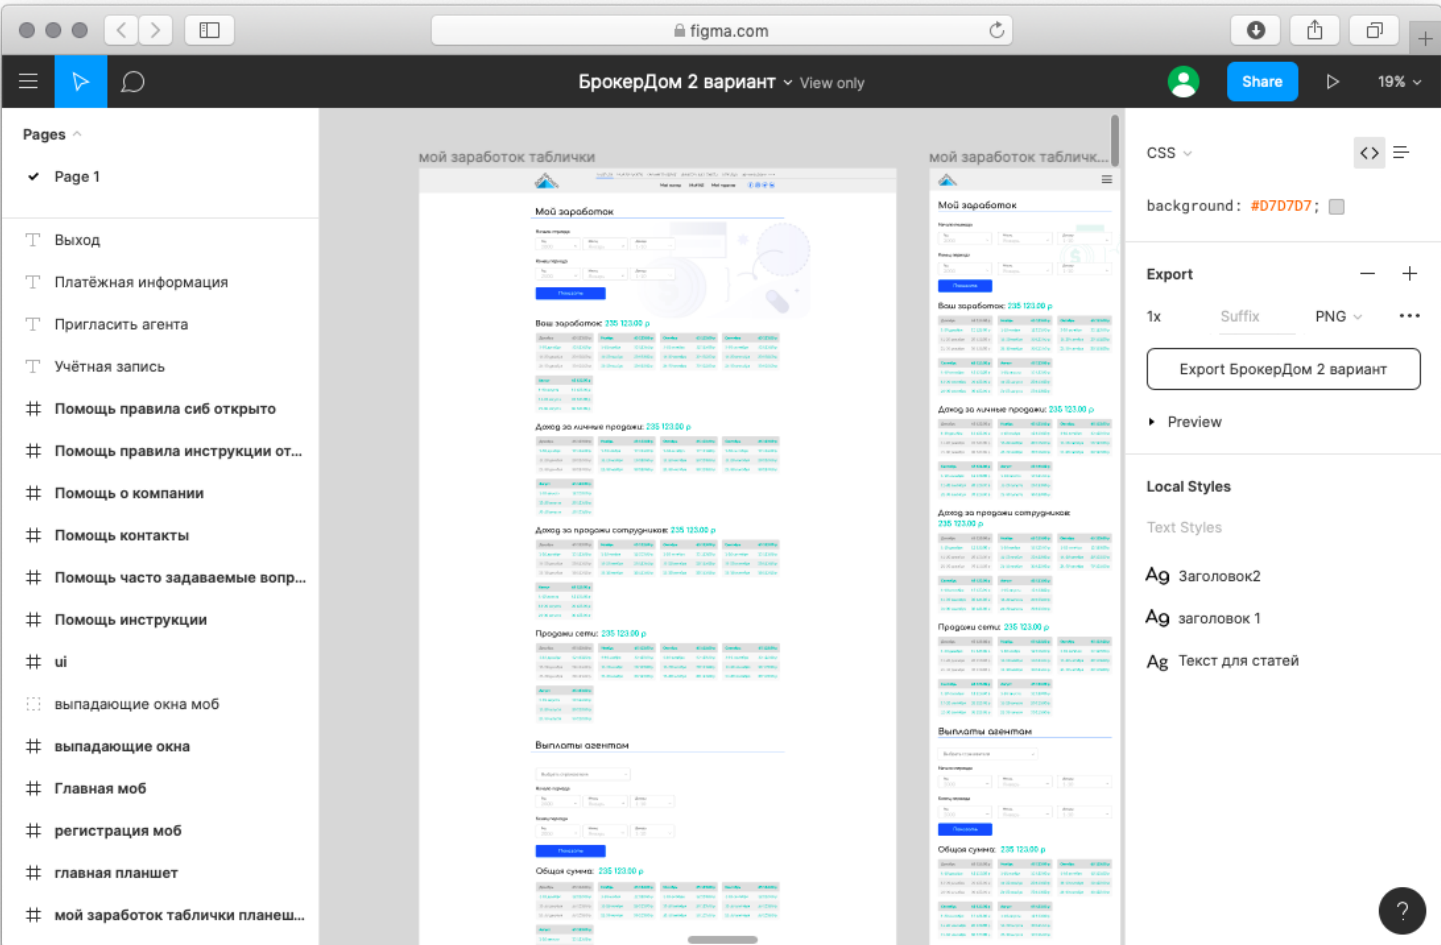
figma.com

БрокерДом 2 вариант View only

Share

19%

Pages

Page 1

Выход

Платёжная информация

Пригласить агента

Учётная запись

Помощь правила сиб открыто

Помощь правила инструкции от...

Помощь о компании

Помощь контакты

Помощь часто задаваемые вопр...

Помощь инструкции

ui

выпадающие окна моб

выпадающие окна

Главная моб

регистрация моб

главная планшет

мой заработок таблички планеш...

мой заработок таблички

Мой заработок

Ваш заработок: 235 123.00 р

Доход за личные продажи: 235 123.00 р

Доход за продажи сотрудников: 235 123.00 р

Продажи сети: 235 123.00 р

Выплаты агентам

Общая сумма: 235 123.00 р

мой заработок табличк...

Мой заработок

Ваш заработок: 235 123.00 р

Доход за личные продажи: 235 123.00 р

Доход за продажи сотрудников: 235 123.00 р

Продажи сети: 235 123.00 р

Выплаты агентам

Общая сумма: 235 123.00 р

CSS

background: #D7D7D7;

Export

1x

Suffix

PNG

Export БрокерДом 2 вариант

Preview

Local Styles

Text Styles

Ag Заголовок2

Ag заголовок 1

Ag Текст для статей

?